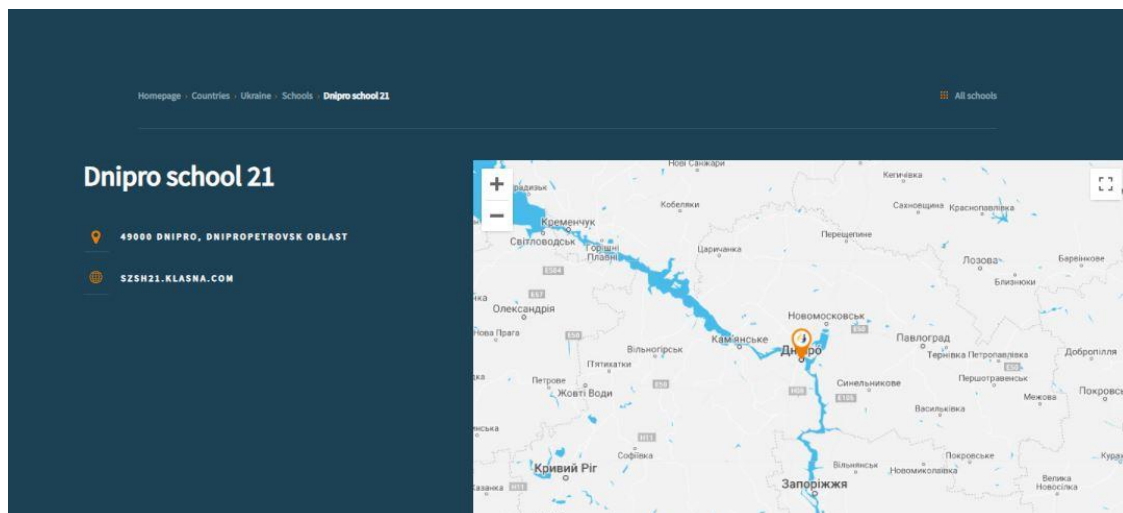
Homepage › Countries › Ukraine › Schools › Dnipro school 21

All schools

Dnipro school 21

49000 DNIPRO, DNIPROPETROVSK OBLAST

SZSH21.KLASNA.COM

+
−

Нові Санжари
Кегичівка
Кременчук
Кобеляки
Сахновщина
Красноградка
Світловодськ
Горішні Плавні
Перещепине
Царичанка
Лозова
Барвінкове
Близнюки
Олександрія
Новомосковськ
Нова Прага
Кам'янське
Дніпро
Павлоград
Вільногірськ
Тернівка
Петропавлівка
Добропілля
П'ятихатки
Петрове
Синельникове
Першотравенськ
Жовті Води
Межова
Покровськ
Васильківка
Софіївка
Покровське
Кривий Ріг
Вільнянськ
Новомиколаївка
Велика Новосілка
Запоріжжя